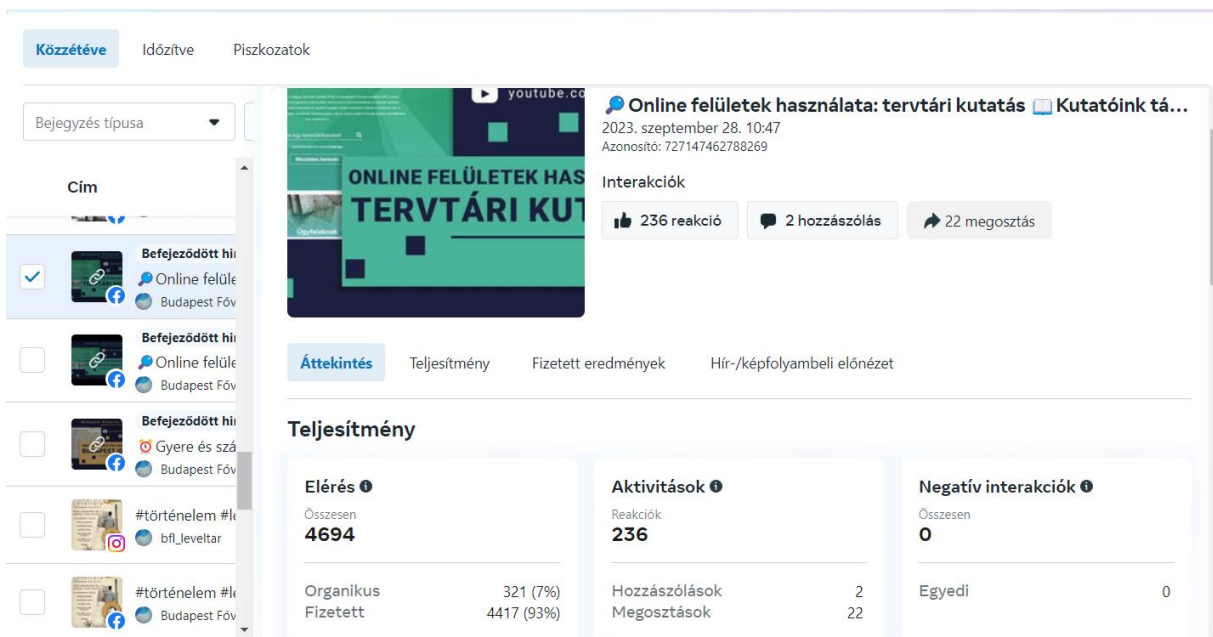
Közzétéve Időzítve Piszkozatok

Bejegyzés típusa

Cím

Befejeződött hi
Online felüle
Budapest Főv

Befejeződött hi
Online felüle
Budapest Főv

Befejeződött hi
Gyere és szá
Budapest Főv

#történelem #l
bfl_leveltar

#történelem #l
Budapest Főv

youtube.co

ONLINE FELÜLETEK HAS
TERVTÁRI KUT

Ügyfeleknek

Online felületek használata: tervtári kutatás Kutatóink tá...
2023. szeptember 28. 10:47
Azonosító: 727147462788269

Interakciók

236 reakció | 2 hozzászólás | 22 megosztás

Áttekintés Teljesítmény Fizetett eredmények Hír-/képfolyambeli előnézet

Teljesítmény

Elérés
Összesen
4694

Organikus 321 (7%)
Fizetett 4417 (93%)

Aktivitások
Reakciók
236

Hozzászólások 2
Megosztások 22

Negatív interakciók
Összesen
0

Egyedi 0